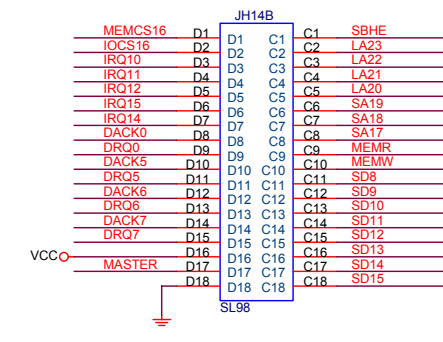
JH14B

MEMCS16 D1 D1 C1 C1 SBHE
IOCS16 D2 D2 C2 C2 LA23
IRQ10 D3 D3 C3 C3 LA22
IRQ11 D4 D4 C4 C4 LA21
IRQ12 D5 D5 C5 C5 LA20
IRQ15 D6 D6 C6 C6 SA19
IRQ14 D7 D7 C7 C7 SA18
DACK0 D8 D8 C8 C8 SA17
DRQ0 D9 D9 C9 C9 MEMR
DACK5 D10 D10 C10 C10 MEMW
DRQ5 D11 D11 C11 C11 SD8
DACK6 D12 D12 C12 C12 SD9
DRQ6 D13 D13 C13 C13 SD10
DACK7 D14 D14 C14 C14 SD11
DRQ7 D15 D15 C15 C15 SD12
VCC D16 D16 C16 C16 SD13
MASTER D17 D17 C17 C17 SD14
D18 D18 C18 C18 SD15

SL98